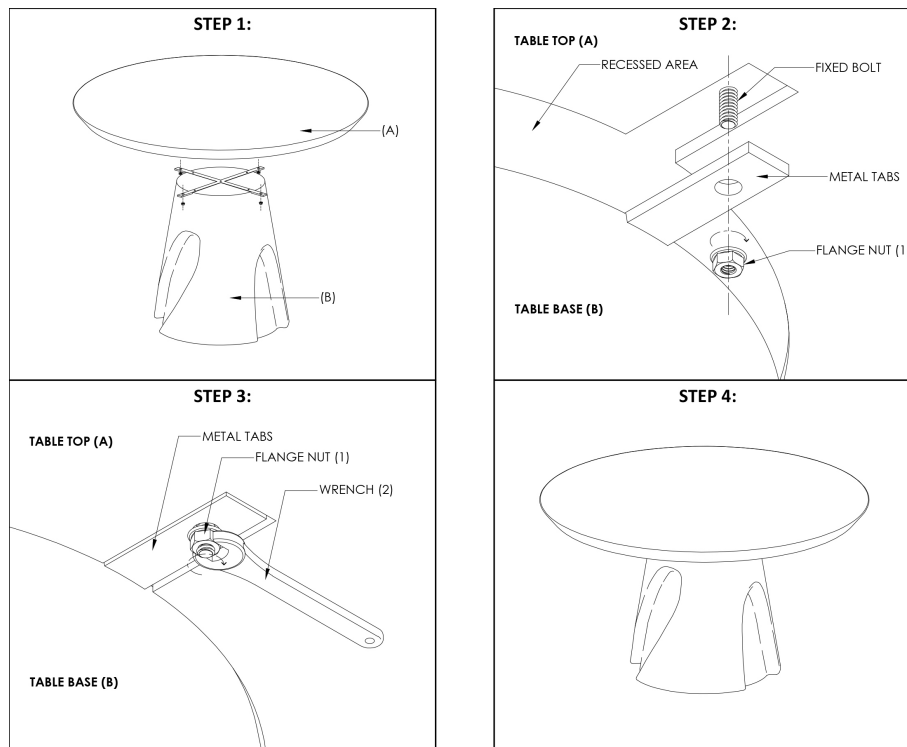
STEP 1:

(A)

(B)

STEP 2:

TABLE TOP (A)

RECESSED AREA

FIXED BOLT

METAL TABS

FLANGE NUT (1

TABLE BASE (B)

STEP 3:

TABLE TOP (A)

METAL TABS

FLANGE NUT (1)

WRENCH (2)

TABLE BASE (B)

STEP 4: